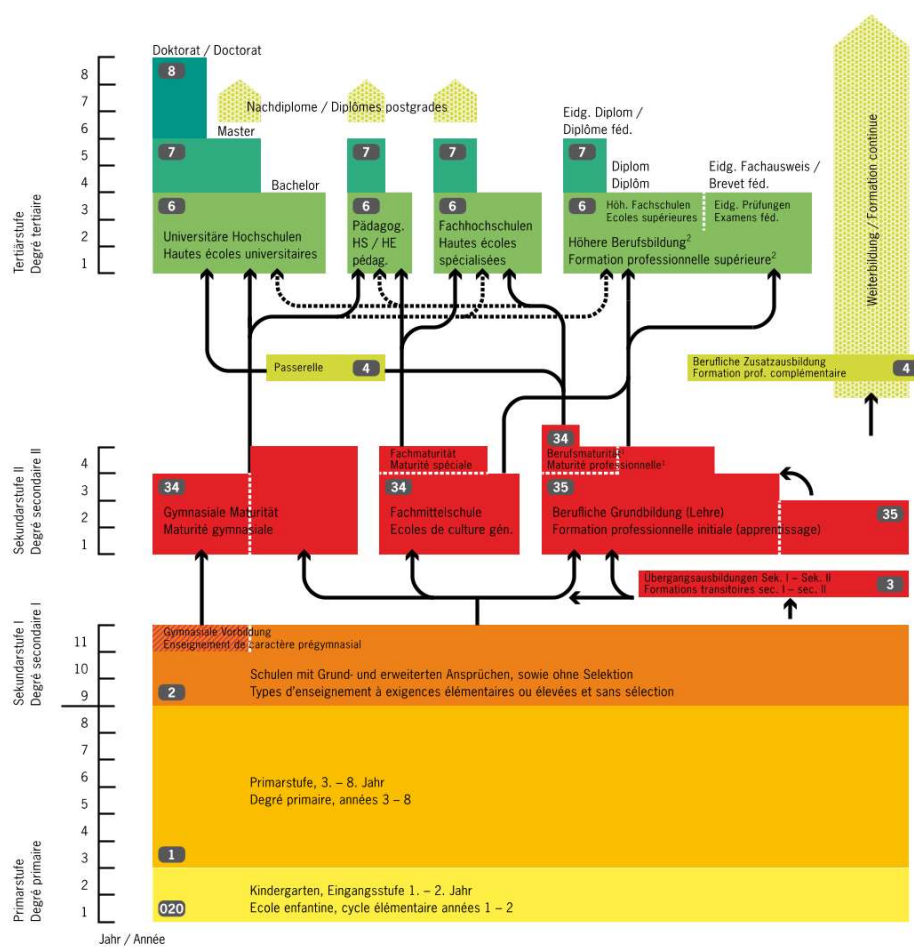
Doktorat / Doctorat

8

Nachdiplome / Diplômes postgrades

Master

7

Bachelor

6

Universitäre Hochschulen
Hautes écoles universitaires

7

6

Pädagog. HS / HE pédag.

7

6

Fachhochschulen
Hautes écoles spécialisées

Eidg. Diplom / Diplôme féd.

7

Diplom
Diplôm

Eidg. Fachausweis / Brevet féd.

6

Höh. Fachschulen
Ecoles supérieures

Eidg. Prüfungen
Examens féd.

Höhere Berufsbildung$^2$
Formation professionnelle supérieure$^2$

Weiterbildung / Formation continue

Tertiärstufe
Degré tertiaire

8
7
6
5
4
3
2
1

Passerelle 4

Berufliche Zusatzausbildung
Formation prof. complémentaire 4

Sekundarstufe II
Degré secondaire II

4
3
2
1

34

Gymnasiale Maturität
Maturité gymnasiale

Fachmaturität
Maturité spéciale

34

Fachmittelschule
Ecoles de culture gén.

34

Berufsmaturität$^1$
Maturité professionnelle$^1$

35

Berufliche Grundbildung (Lehre)
Formation professionnelle initiale (apprentissage)

35

Übergangsausbildungen Sek. I – Sek. II
Formations transitoires sec. I – sec. II 3

Sekundarstufe I
Degré secondaire I

11
10
9

Gymnasiale Vorbildung
Enseignement de caractère prégymnasial

Schulen mit Grund- und erweiterten Ansprüchen, sowie ohne Selektion
Types d'enseignement à exigences élémentaires ou élevées et sans sélection

2

8
7
6
5
4
3

Primarstufe, 3. – 8. Jahr
Degré primaire, années 3 – 8

1

Primarstufe
Degré primaire

2
1

Kindergarten, Eingangsstufe 1. – 2. Jahr
Ecole enfantine, cycle élémentaire années 1 – 2

020

Jahr / Année